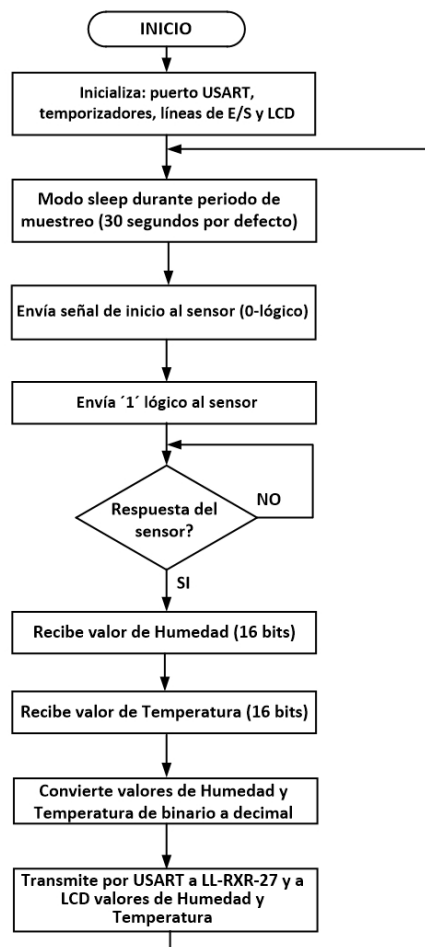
INICIO

Inicializa: puerto USART, temporizadores, líneas de E/S y LCD

Modo sleep durante periodo de muestreo (30 segundos por defecto)

Envía señal de inicio al sensor (0-lógico)

Envía ´1´ lógico al sensor

Respuesta del sensor?

NO

SI

Recibe valor de Humedad (16 bits)

Recibe valor de Temperatura (16 bits)

Convierte valores de Humedad y Temperatura de binario a decimal

Transmite por USART a LL-RXR-27 y a LCD valores de Humedad y Temperatura